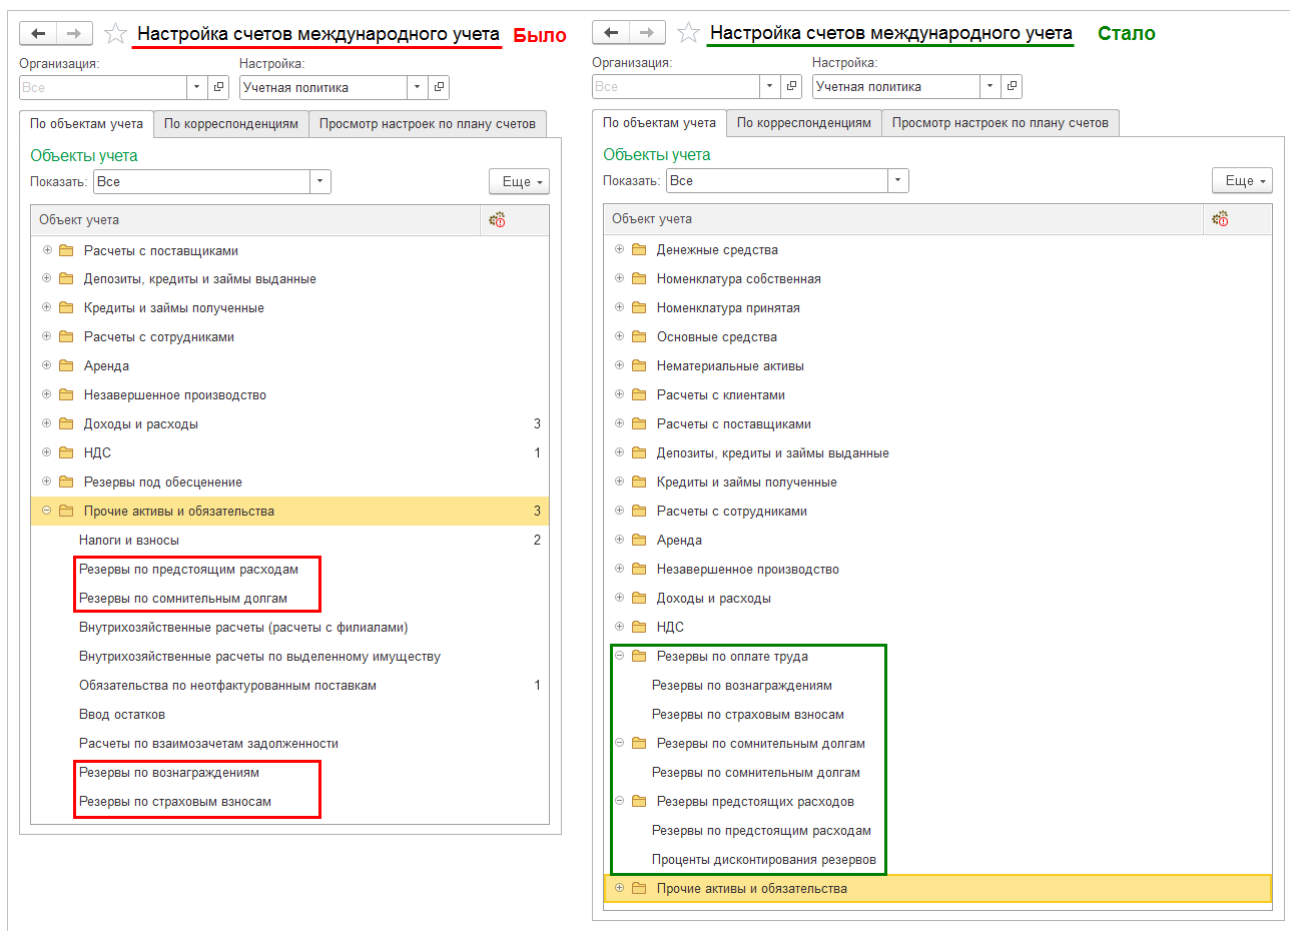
Настройка счетов международного учета Было

Организация:
Все
Настройка:
Учетная политика

По объектам учета | По корреспонденциям | Просмотр настроек по плану счетов

Объекты учета
Показать: Все
Еще

| Объект учета | |
|---|---|
| Расчеты с поставщиками | |
| Депозиты, кредиты и займы выданные | |
| Кредиты и займы полученные | |
| Расчеты с сотрудниками | |
| Аренда | |
| Незавершенное производство | |
| Доходы и расходы | 3 |
| НДС | 1 |
| Резервы под обесценение | |
| Прочие активы и обязательства | 3 |
| Налоги и взносы | 2 |
| Резервы по предстоящим расходам | |
| Резервы по сомнительным долгам | |
| Внутрихозяйственные расчеты (расчеты с филиалами) | |
| Внутрихозяйственные расчеты по выделенному имуществу | |
| Обязательства по неотфактурованным поставкам | 1 |
| Ввод остатков | |
| Расчеты по взаимозачетам задолженности | |
| Резервы по вознаграждениям | |
| Резервы по страховым взносам | |

Настройка счетов международного учета Стало

Организация:
Все
Настройка:
Учетная политика

По объектам учета | По корреспонденциям | Просмотр настроек по плану счетов

Объекты учета
Показать: Все
Еще

| Объект учета |
|---|
| Денежные средства |
| Номенклатура собственная |
| Номенклатура принятая |
| Основные средства |
| Нематериальные активы |
| Расчеты с клиентами |
| Расчеты с поставщиками |
| Депозиты, кредиты и займы выданные |
| Кредиты и займы полученные |
| Расчеты с сотрудниками |
| Аренда |
| Незавершенное производство |
| Доходы и расходы |
| НДС |
| Резервы по оплате труда |
| Резервы по вознаграждениям |
| Резервы по страховым взносам |
| Резервы по сомнительным долгам |
| Резервы по сомнительным долгам |
| Резервы предстоящих расходов |
| Резервы по предстоящим расходам |
| Проценты дисконтирования резервов |
| Прочие активы и обязательства |